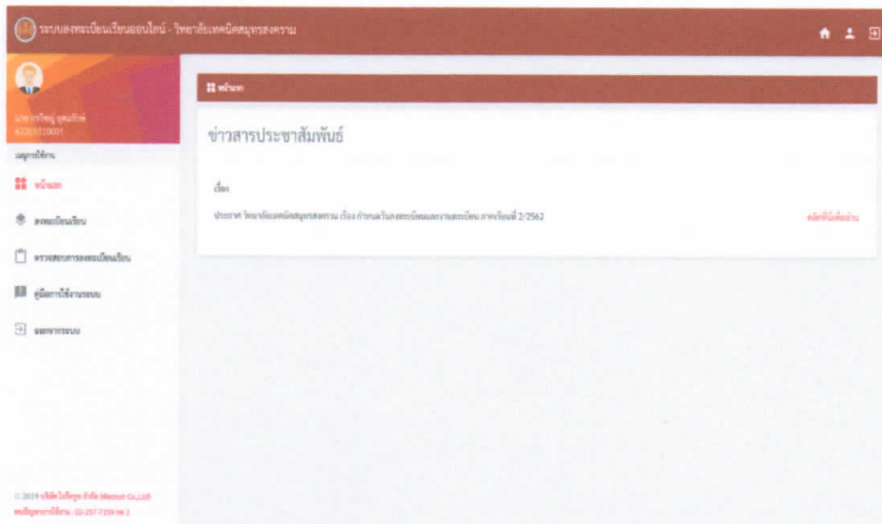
ระบบลงทะเบียนเรียนออนไลน์ - วิทยาลัยเทคนิคสมุทรสงคราม

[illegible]
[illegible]

เมนูการใช้งาน

หน้าแรก

ลงทะเบียนเรียน

ตรวจสอบการลงทะเบียนเรียน

คู่มือการใช้งานระบบ

ออกจากระบบ

หน้าแรก

ข่าวสารประชาสัมพันธ์

เรื่อง

ประกาศ วิทยาลัยเทคนิคสมุทรสงคราม เรื่อง กำหนดวันลงทะเบียนและชำระเงินค่าลงทะเบียน ภาคเรียนที่ 2/2562

คลิกที่นี่เพื่ออ่าน

© 2019 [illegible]
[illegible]